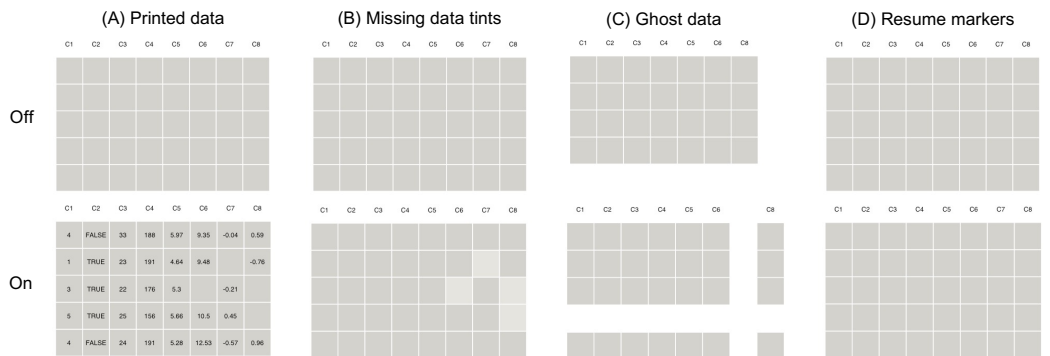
(A) Printed data

(B) Missing data tints

(C) Ghost data

(D) Resume markers

Off

C1 C2 C3 C4 C5 C6 C7 C8

C1 C2 C3 C4 C5 C6 C7 C8

C1 C2 C3 C4 C5 C6 C7 C8

C1 C2 C3 C4 C5 C6 C7 C8

On

| C1 | C2 | C3 | C4 | C5 | C6 | C7 | C8 |
|---|---|---|---|---|---|---|---|
| 4 | FALSE | 33 | 188 | 5.97 | 9.35 | -0.04 | 0.59 |
| 1 | TRUE | 23 | 191 | 4.64 | 9.48 | | -0.76 |
| 3 | TRUE | 22 | 176 | 5.3 | | -0.21 | |
| 5 | TRUE | 25 | 156 | 5.66 | 10.5 | 0.45 | |
| 4 | FALSE | 24 | 191 | 5.28 | 12.53 | -0.57 | 0.96 |

C1 C2 C3 C4 C5 C6 C7 C8

C1 C2 C3 C4 C5 C6 C8

C1 C2 C3 C4 C5 C6 C7 C8